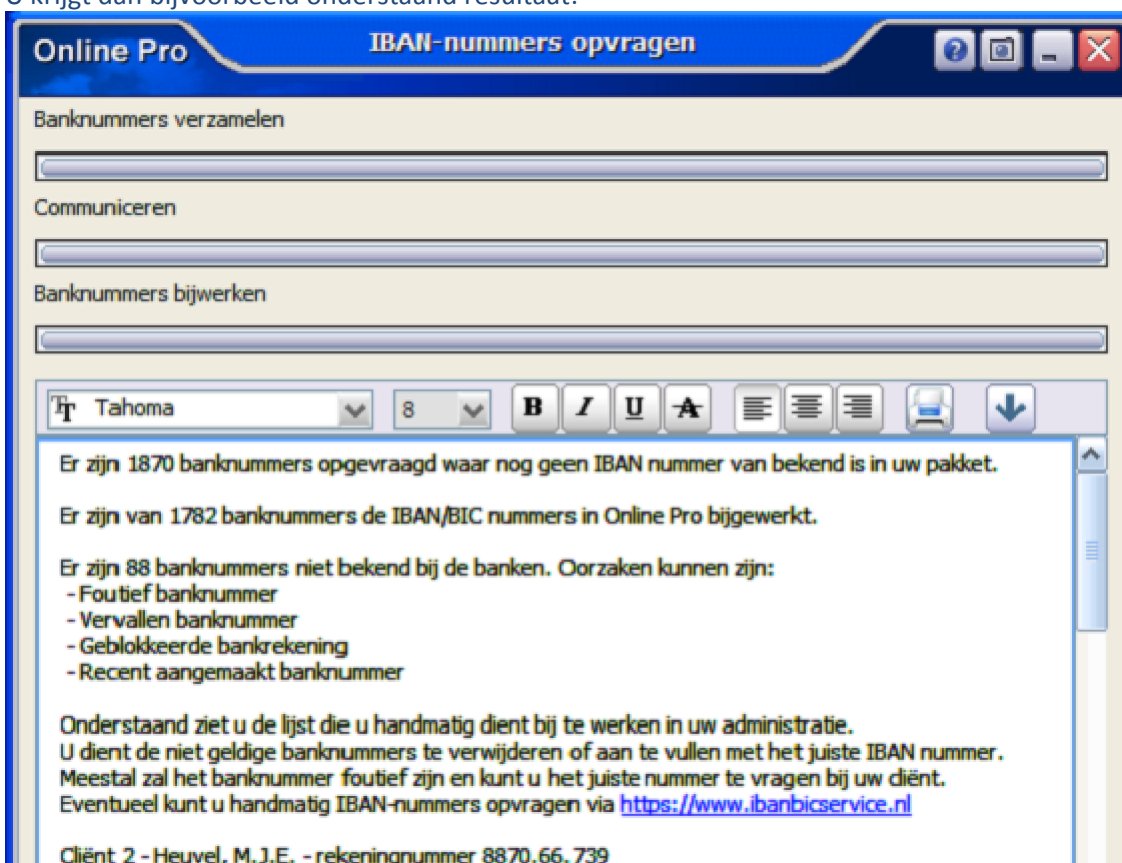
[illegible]

Online Pro

IBAN-nummers opvragen

Banknummers verzamelen

Communiceren

Banknummers bijwerken

Tahoma

8

B I U A

Er zijn 1870 banknummers opgevraagd waar nog geen IBAN nummer van bekend is in uw pakket.

Er zijn van 1782 banknummers de IBAN/BIC nummers in Online Pro bijgewerkt.

Er zijn 88 banknummers niet bekend bij de banken. Oorzaken kunnen zijn:
- Foutief banknummer
- Vervallen banknummer
- Geblokkeerde bankrekening
- Recent aangemaakt banknummer

Onderstaand ziet u de lijst die u handmatig dient bij te werken in uw administratie.
U dient de niet geldige banknummers te verwijderen of aan te vullen met het juiste IBAN nummer.
Meestal zal het banknummer foutief zijn en kunt u het juiste nummer te vragen bij uw cliënt.
Eventueel kunt u handmatig IBAN-nummers opvragen via https://www.ibanbicservice.nl

Cliënt 2 - Heuvel, M.J.E. - rekeningnummer 8870.66.739